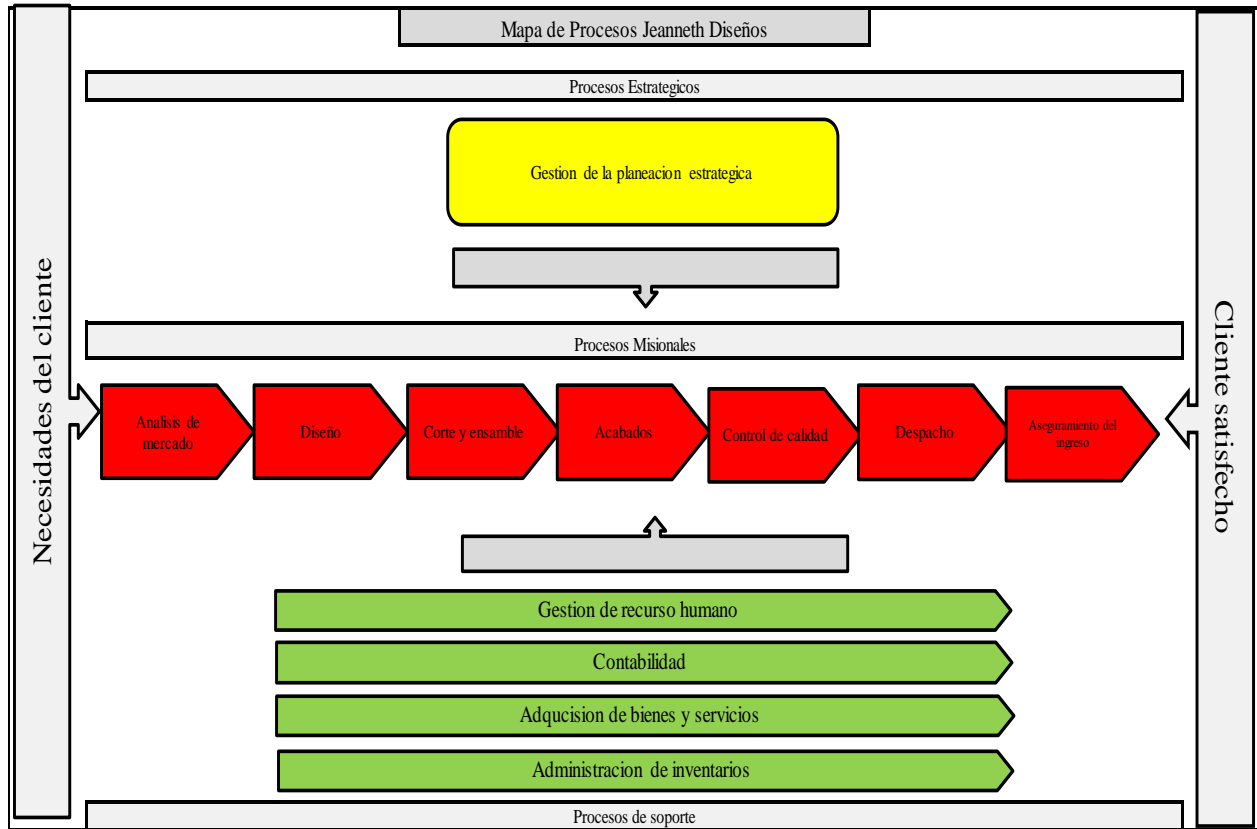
Mapa de Procesos Jeanneth Diseños

Necesidades del cliente

Procesos Estrategicos

Gestion de la planeacion estrategica

Procesos Misionales

Analisis de mercado

Diseño

Corte y ensamble

Acabados

Control de calidad

Despacho

Aseguramiento del ingreso

Cliente satisfecho

Gestion de recurso humano

Contabilidad

Adqucision de bienes y servicios

Administracion de inventarios

Procesos de soporte